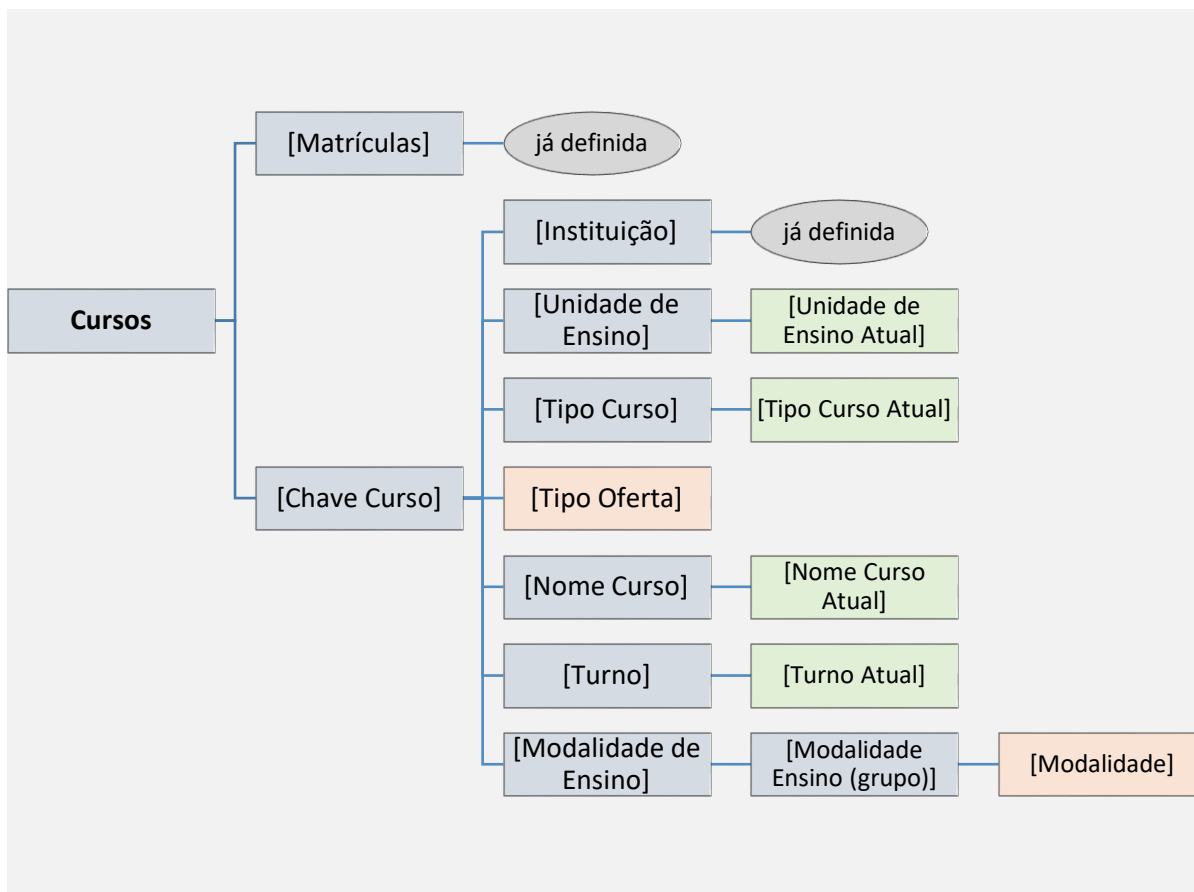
Cursos

[Matrículas]

já definida

[Chave Curso]

[Instituição]

já definida

[Unidade de Ensino]

[Unidade de Ensino Atual]

[Tipo Curso]

[Tipo Curso Atual]

[Tipo Oferta]

[Nome Curso]

[Nome Curso Atual]

[Turno]

[Turno Atual]

[Modalidade de Ensino]

[Modalidade Ensino (grupo)]

[Modalidade]